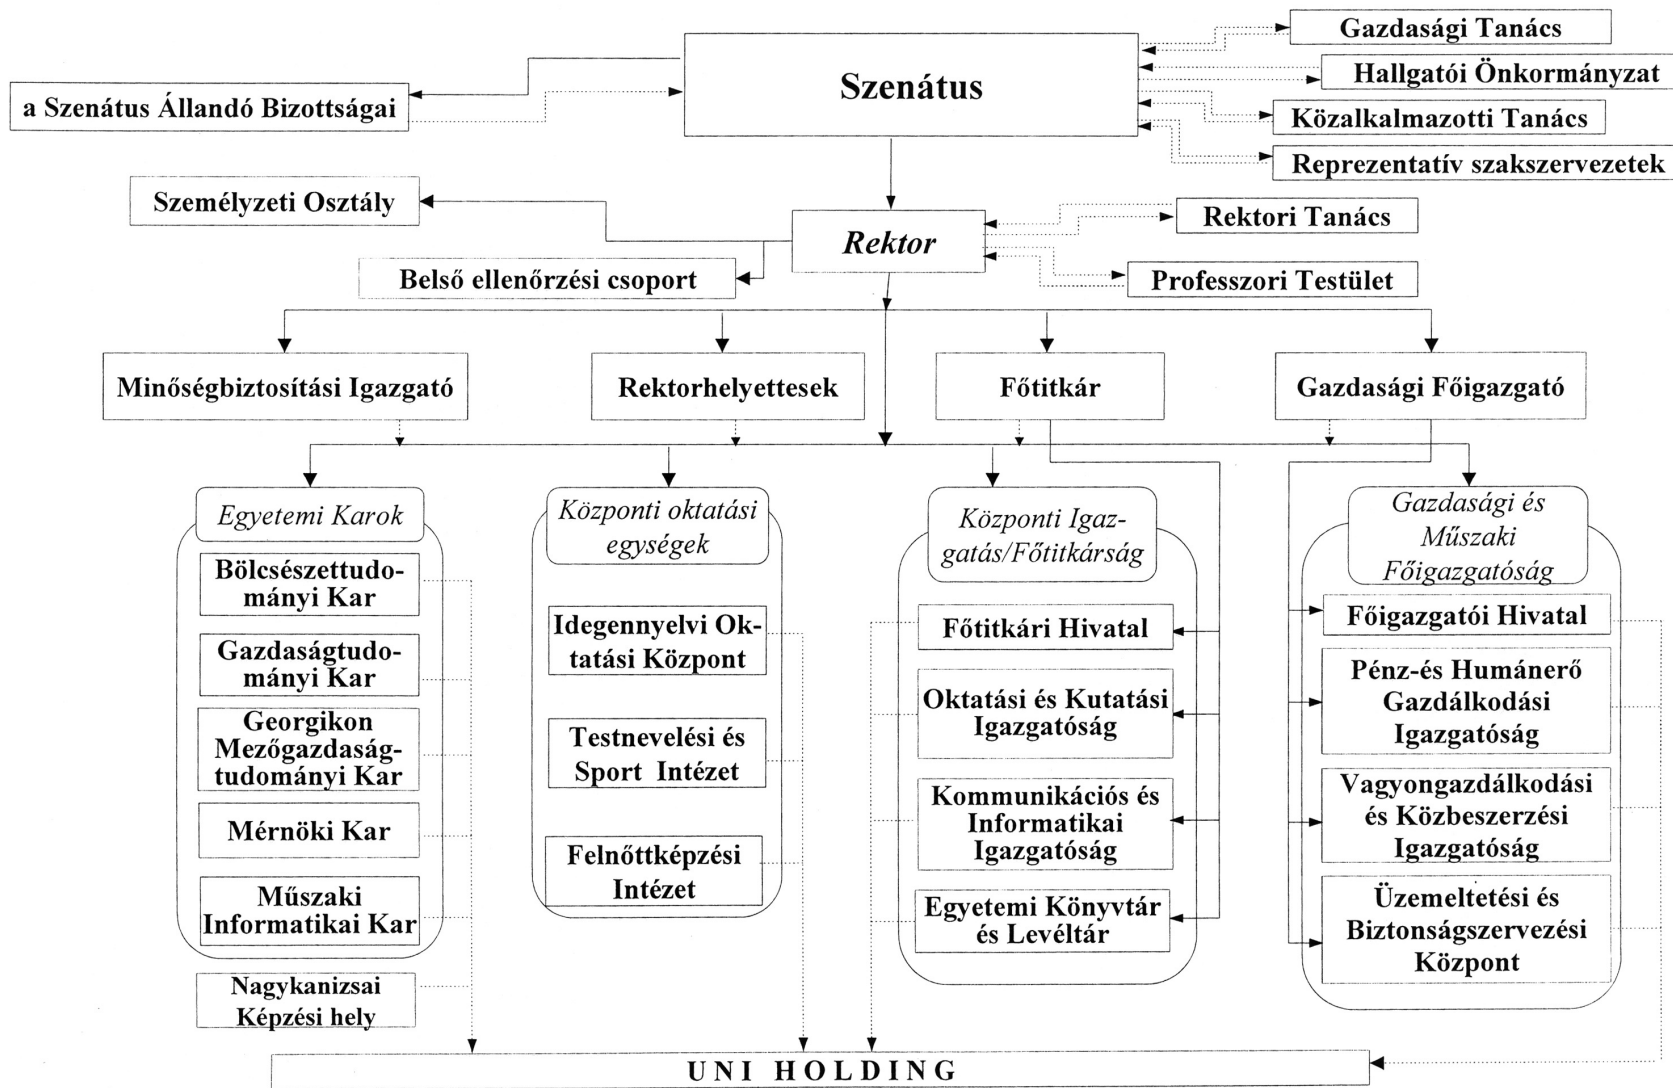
Gazdasági Tanács

Szenátus

Hallgatói Önkormányzat

a Szenátus Állandó Bizottságai

Közalkalmazotti Tanács

Reprezentatív szakszervezetek

Személyzeti Osztály

Rektori Tanács

Rektor

Belső ellenőrzési csoport

Professzori Testület

Minőségbiztosítási Igazgató

Rektorhelyettesek

Főtitkár

Gazdasági Főigazgató

Egyetemi Karok

Bölcsészettudományi Kar

Gazdaságtudományi Kar

Georgikon Mezőgazdaságtudományi Kar

Mérnöki Kar

Műszaki Informatikai Kar

Nagykanizsai Képzési hely

Központi oktatási egységek

Idegennyelvi Oktatási Központ

Testnevelési és Sport Intézet

Felnőttképzési Intézet

Központi Igazgatás/Főtitkárság

Főtitkári Hivatal

Oktatási és Kutatási Igazgatóság

Kommunikációs és Informatikai Igazgatóság

Egyetemi Könyvtár és Levéltár

Gazdasági és Műszaki Főigazgatóság

Főigazgatói Hivatal

Pénz-és Humánerő Gazdálkodási Igazgatóság

Vagyongazdálkodási és Közbeszerzési Igazgatóság

Üzemeltetési és Biztonságszervezési Központ

UNI HOLDING